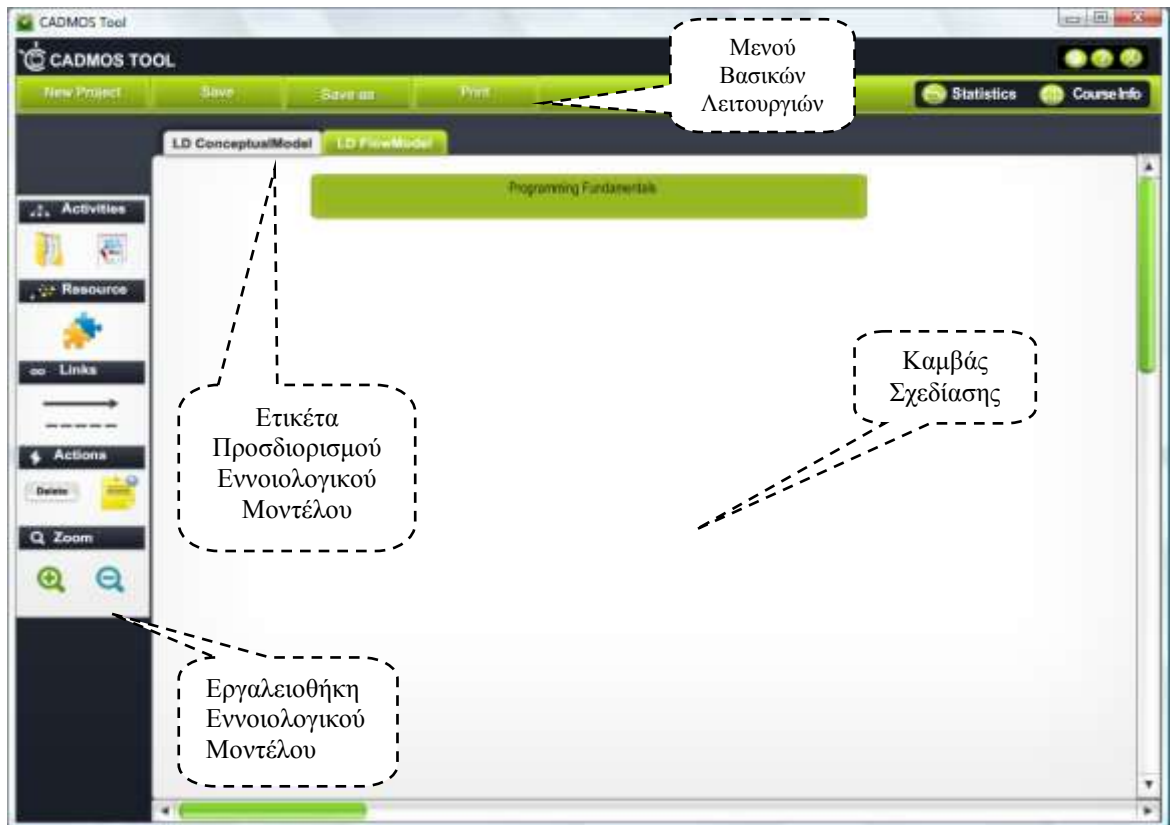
CADMOS Tool

CADMOS TOOL

New Project
Save
Save as
Print

Μενού Βασικών Λειτουργιών

Statistics
Course Info

LD ConceptualModel
LD FlowModel

Programming Fundamentals

Activities
Resource
Links
Actions
Delete
Zoom

Καμβάς Σχεδίασης

Ετικέτα Προσδιορισμού Εννοιολογικού Μοντέλου

Εργαλειοθήκη Εννοιολογικού Μοντέλου